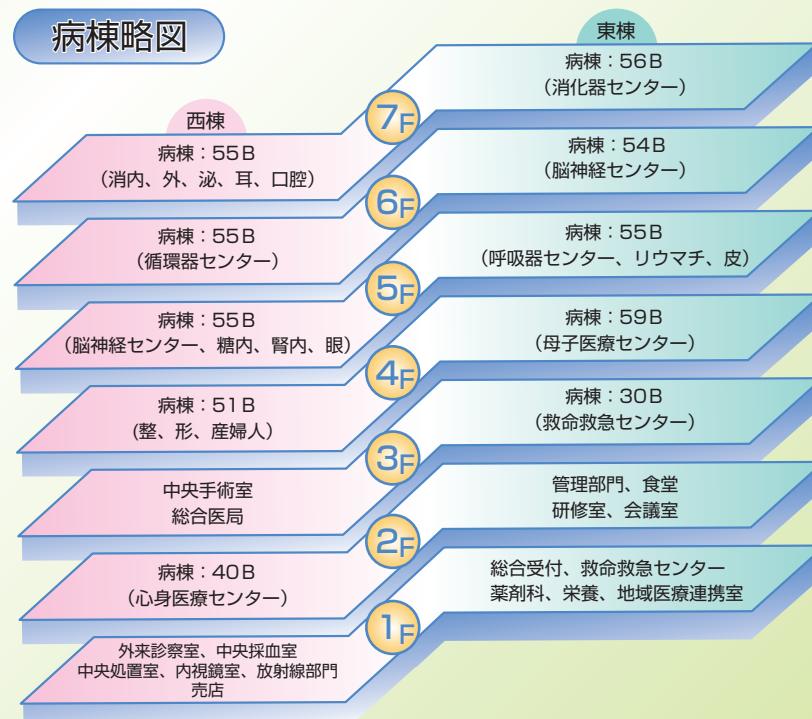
病棟略図

東棟

西棟

7F
病棟：56B
（消化器センター）

病棟：55B
（消内、外、泌、耳、口腔）

6F
病棟：54B
（脳神経センター）

病棟：55B
（循環器センター）

5F
病棟：55B
（呼吸器センター、リウマチ、皮）

病棟：55B
（脳神経センター、糖内、腎内、眼）

4F
病棟：59B
（母子医療センター）

病棟：51B
（整、形、産婦人）

3F
病棟：30B
（救命救急センター）

中央手術室
総合医局

2F
管理部門、食堂
研修室、会議室

病棟：40B
（心身医療センター）

1F
総合受付、救命救急センター
薬剤科、栄養、地域医療連携室

外来診察室、中央採血室
中央処置室、内視鏡室、放射線部門
売店